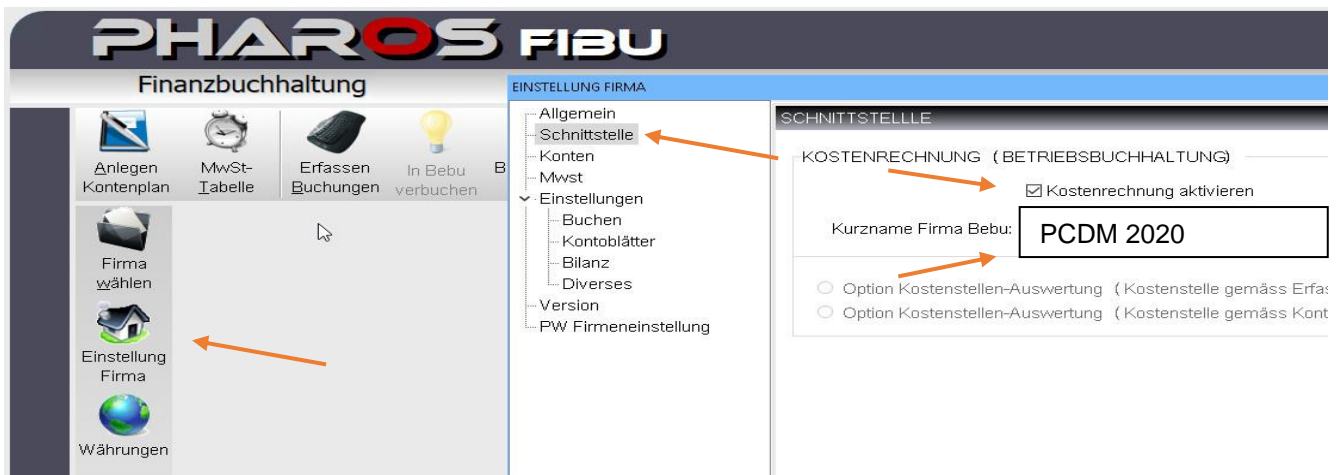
PHAROS FIBU

Finanzbuchhaltung

Anlegen Kontenplan
MwSt-Tabelle
Erfassen Buchungen
In Bebu verbuchen
B

Firma wählen
Einstellung Firma
Währungen

EINSTELLUNG FIRMA

Allgemein
Schnittstelle
Konten
Mwst
Einstellungen
Buchen
Kontoblätter
Bilanz
Diverses
Version
PW Firmeneinstellung

SCHNITTSTELLLE

KOSTENRECHNUNG ( BETRIEBSBUCHHALTUNG)

☑ Kostenrechnung aktivieren

Kurzname Firma Bebu: PCDM 2020

Option Kostenstellen-Auswertung ( Kostenstelle gemäss Erfas
Option Kostenstellen-Auswertung ( Kostenstelle gemäss Kont